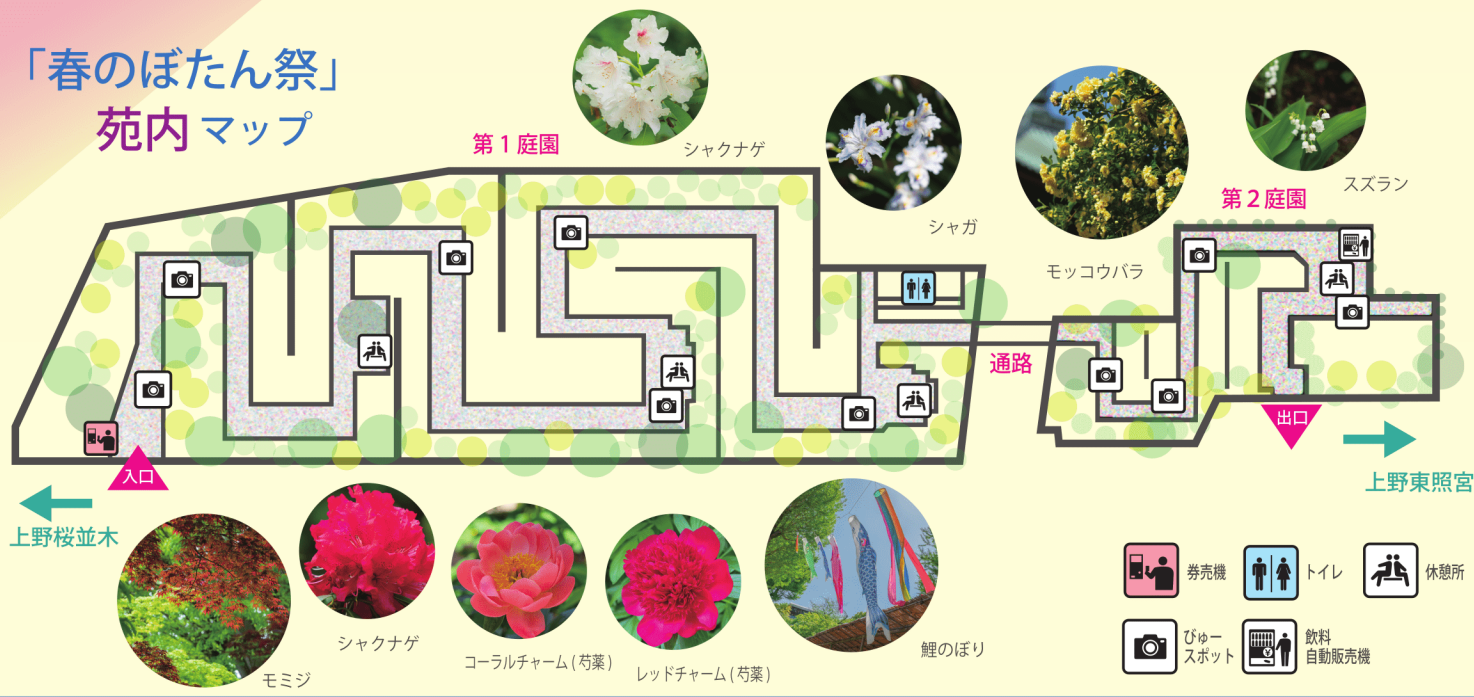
「春のぼたん祭」
苑内 マップ

第１庭園

シャクナゲ

シャガ

モッコウバラ

スズラン

第２庭園

通路

入口

出口

上野桜並木

上野東照宮

モミジ

シャクナゲ

コーラルチャーム（芍薬）

レッドチャーム（芍薬）

鯉のぼり

券売機

トイレ

休憩所

びゅースポット

飲料自動販売機